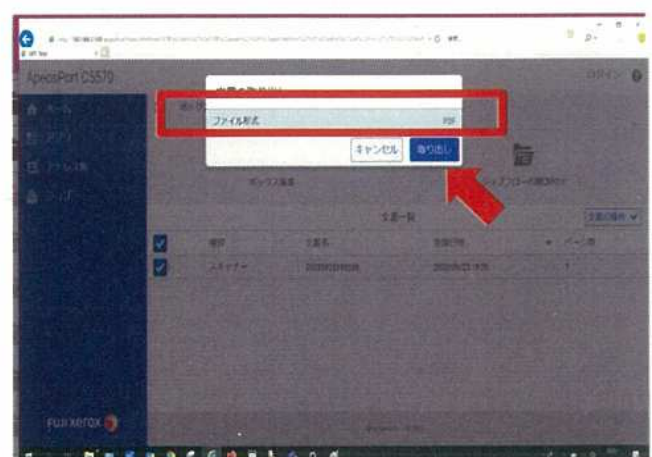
ApeosPort C5570

ログイン

ホーム

アプリ

アドレス帳

ジョブ

文書の取り出し

ファイル形式

PDF

キャンセル

取り出し

ボックス操作

ダウンロード

文書一覧

種類

文書名

登録日時

ページ数

スキャナー

2020/05/22 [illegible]

FUJI XEROX